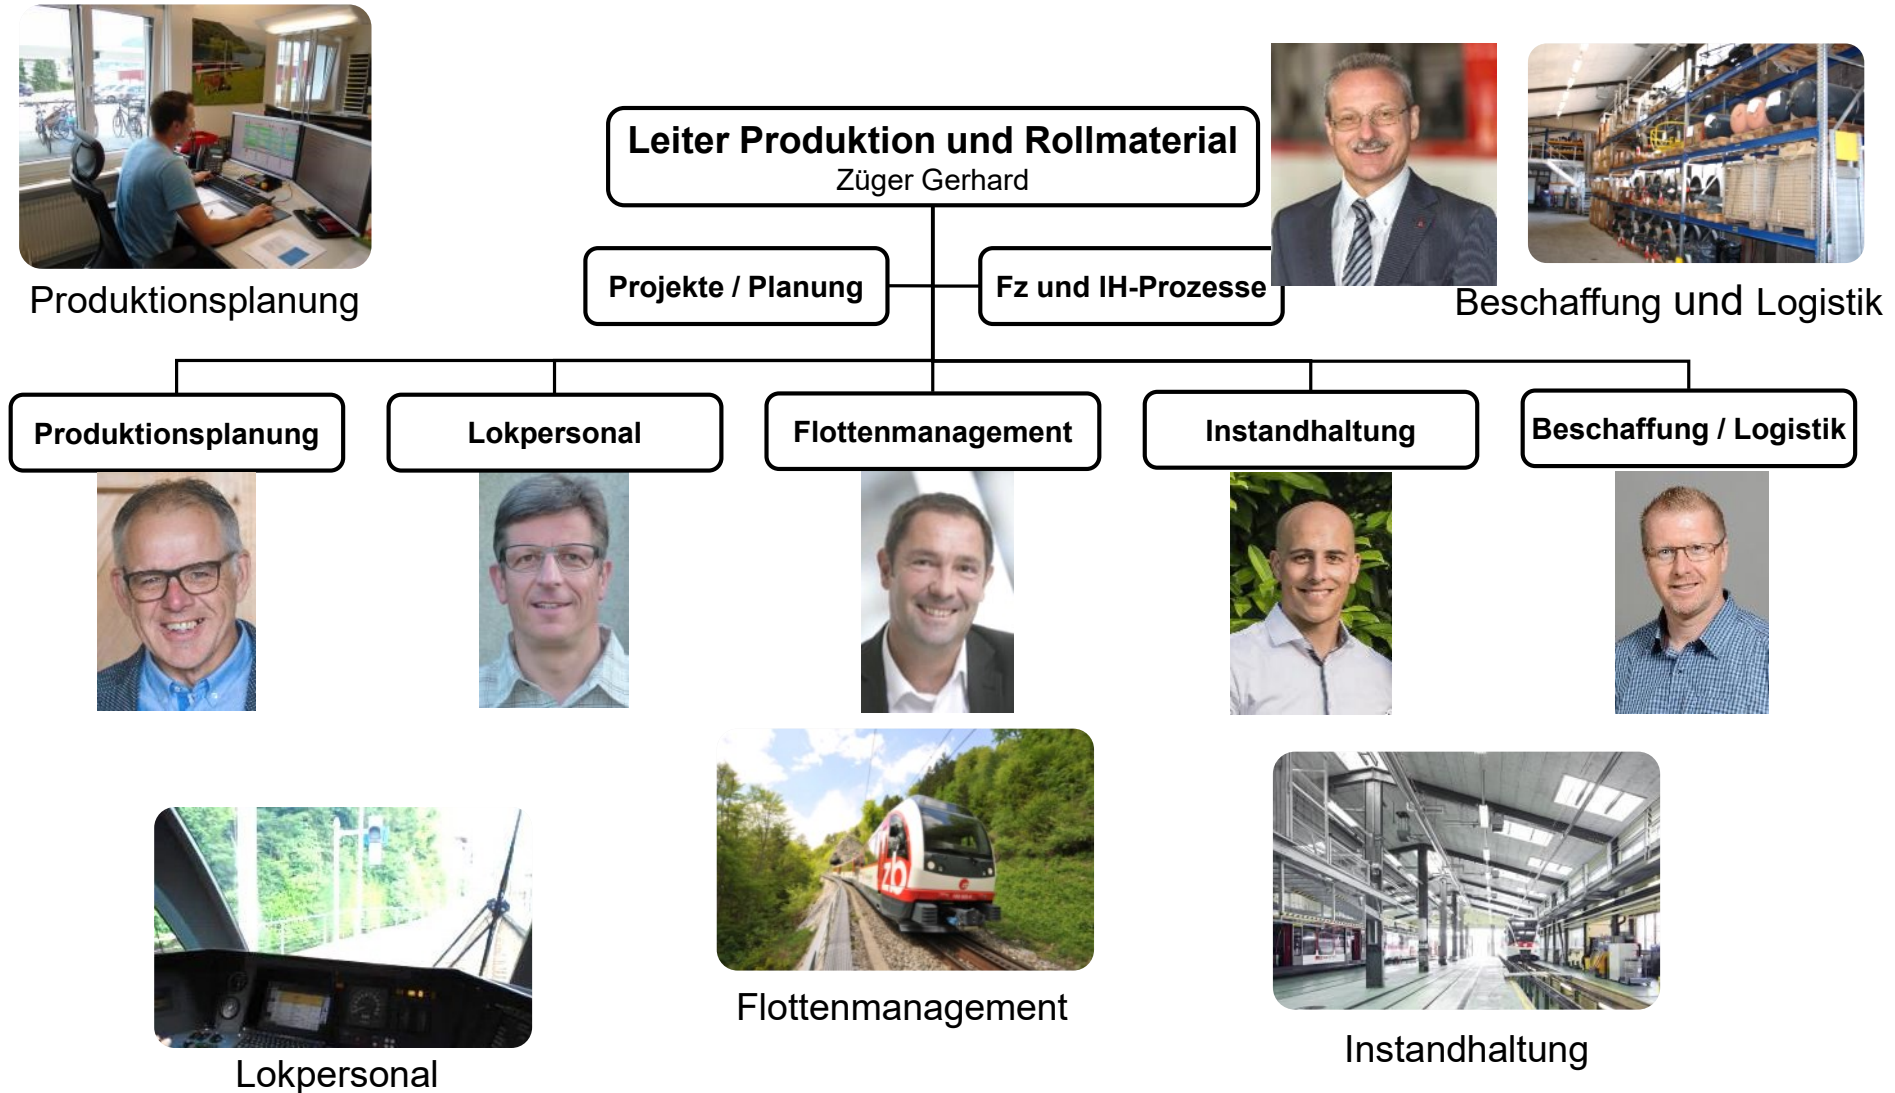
Produktionsplanung

Leiter Produktion und Rollmaterial
Züger Gerhard

Beschaffung und Logistik

Projekte / Planung

Fz und IH-Prozesse

Produktionsplanung

Lokpersonal

Flottenmanagement

Instandhaltung

Beschaffung / Logistik

zb

Flottenmanagement

Lokpersonal

Instandhaltung